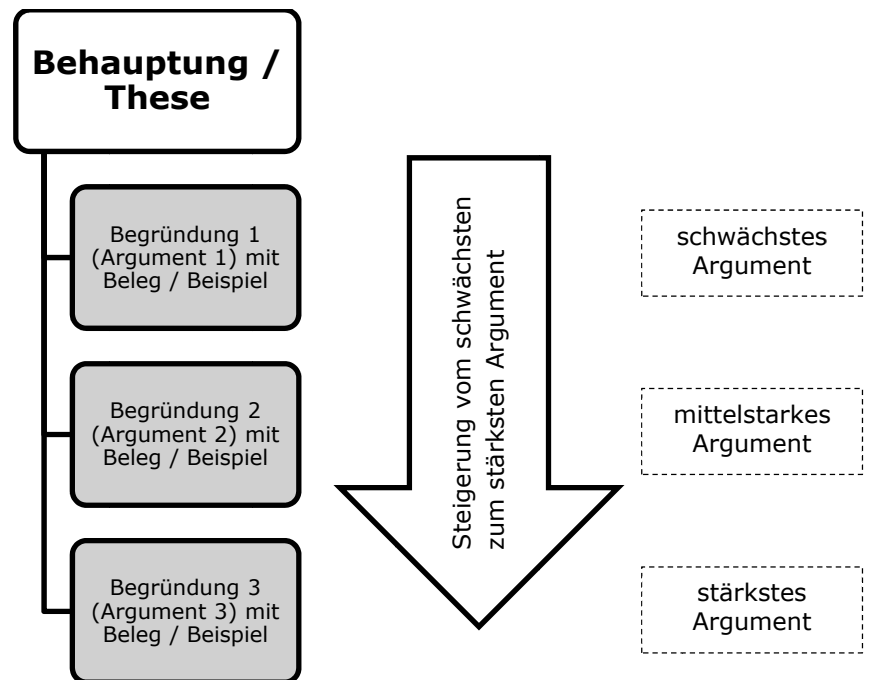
Behauptung / These

Begründung 1 (Argument 1) mit Beleg / Beispiel

Begründung 2 (Argument 2) mit Beleg / Beispiel

Begründung 3 (Argument 3) mit Beleg / Beispiel

Steigerung vom schwächsten zum stärksten Argument

schwächstes Argument

mittelstarkes Argument

stärkstes Argument